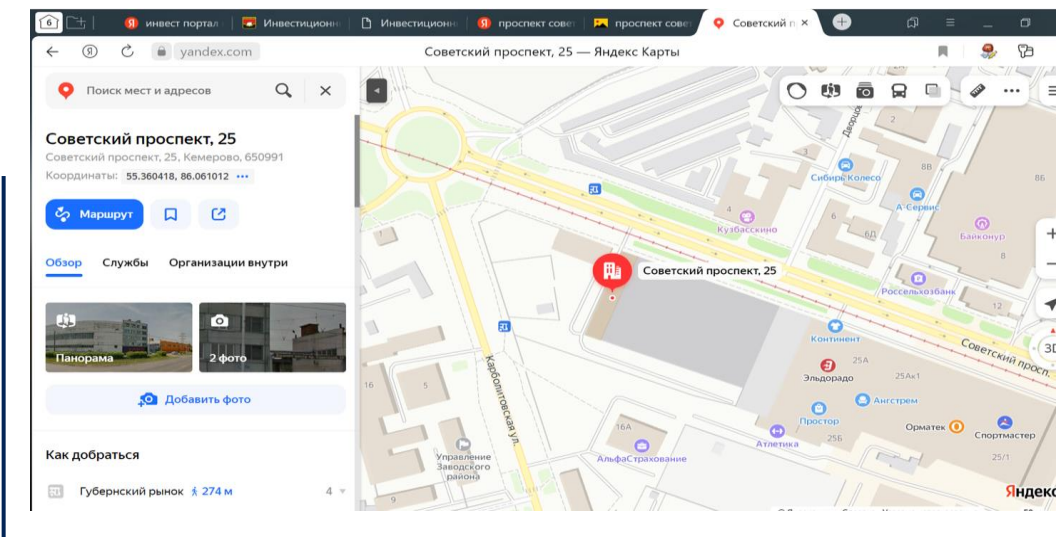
6 инвест портал Инвестиционн Инвестиционн проспект совет проспект сове Советский п ×

yandex.com Советский проспект, 25 — Яндекс Карты

Поиск мест и адресов

Советский проспект, 25
Советский проспект, 25, Кемерово, 650991
Координаты: 55.360418, 86.061012

Маршрут

Обзор Службы Организации внутри

Панорама 2 фото

Добавить фото

Как добраться

Губернский рынок 274 м 4

Советский проспект, 25
Сибирь Колесо
А-Сервис
Кузбасскино
Байконур
Россельхозбанк
Континент
Эльдорадо
Ангстрем
Простор
Орматек
Спортмастер
Атлетика
АльфаСтрахование
Управление Заводского района
Карболитовская ул.
Советский просп.
Дворцовая
2 3 4 6 6Д 8 8В 86 12 16 5 16А 25А 25Ак1 25Б 25/1 9
3D
Яндекс